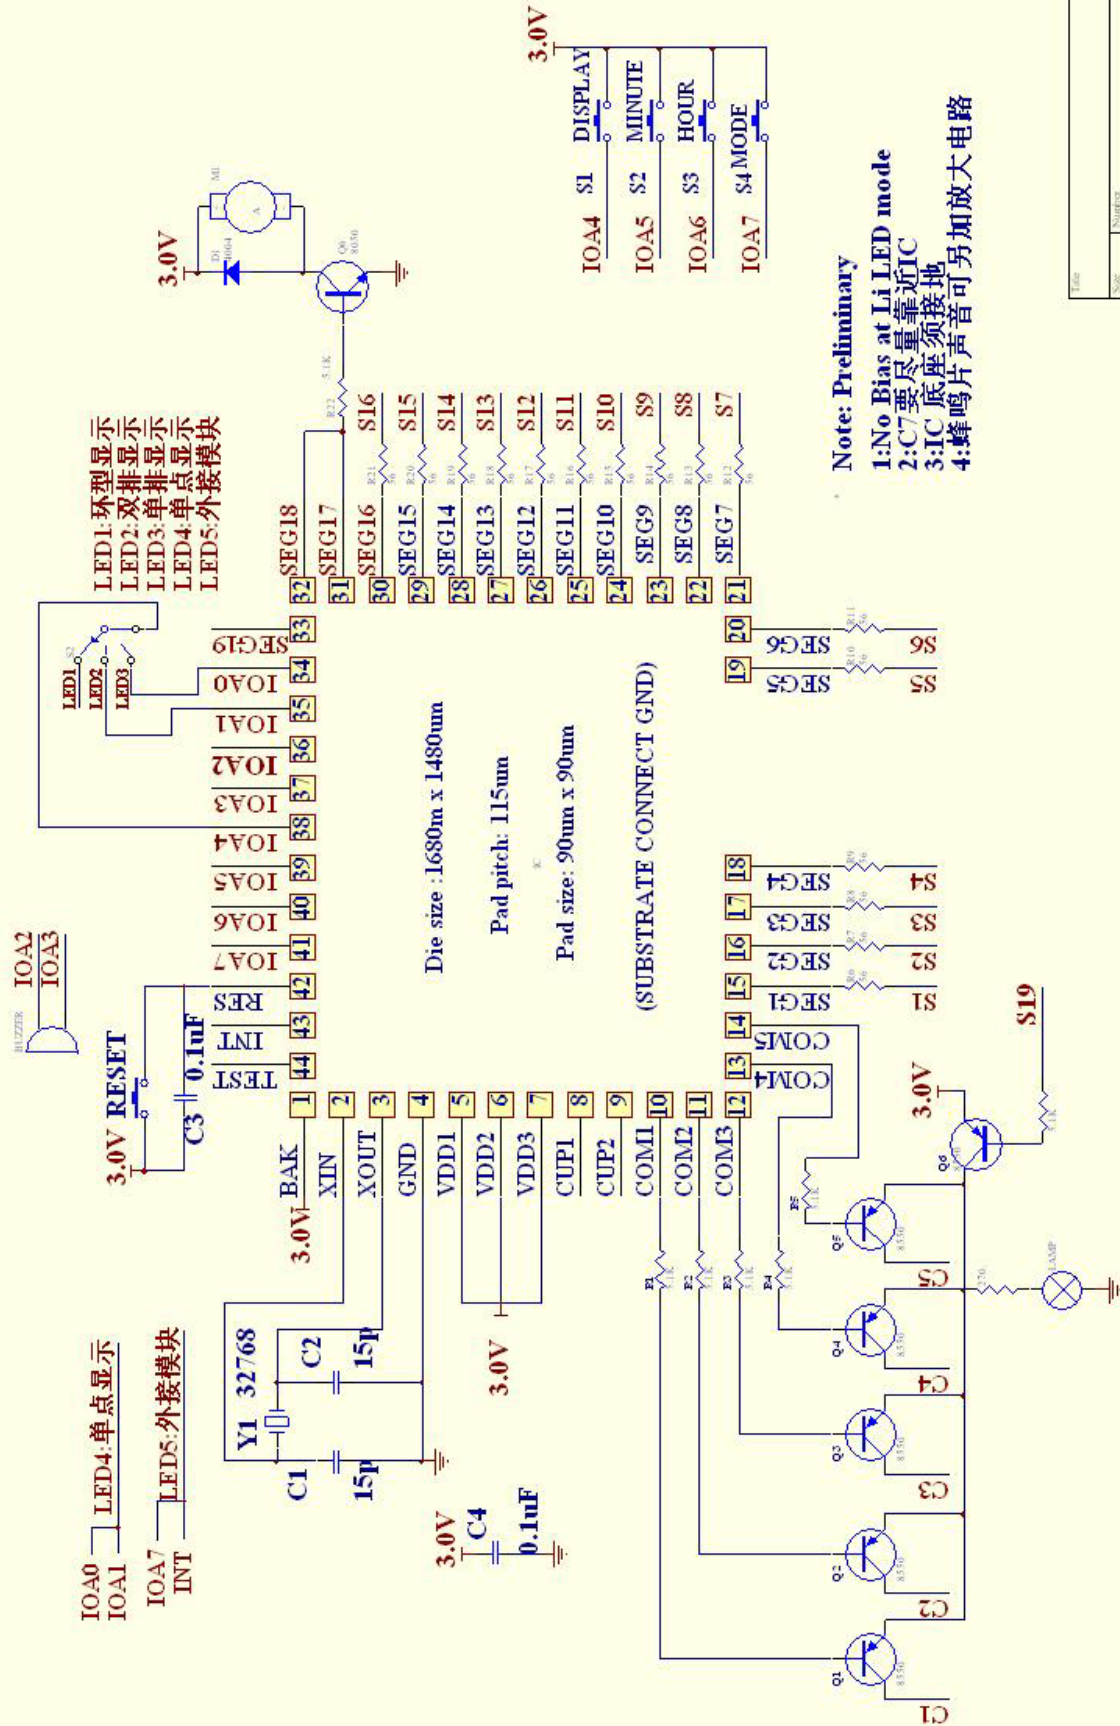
3.0V
S1 DISPLAY
S2 MINUTE
S3 HOUR
S4 MODE
IOA4
IOA5
IOA6
IOA7

Note: Preliminary
1:No Bias at Li LED mode
2:C7要尽量靠近IC
3:IC底座须接地
4:蜂鸣片声音可另加放大电路

3.0V
D1
M1
Q6
R22
S16 S15 S14 S13 S12 S11 S10 S9 S8 S7

LED1:环型显示
LED2:双排显示
LED3:单排显示
LED4:单点显示
LED5:外接模块

SEG18 SEG17 SEG16 SEG15 SEG14 SEG13 SEG12 SEG11 SEG10 SEG9 SEG8 SEG7
32 31 30 29 28 27 26 25 24 23 22 21

33 SEG19
34 IOA0
35 IOA1
36 IOA2
37 IOA3
38 IOA4
39 IOA5
40 IOA6
41 IOA7
42 RES
43 INT
44 TEST

20 SEG6 S6
19 SEG5 S5
18 SEG4 S4
17 SEG3 S3
16 SEG2 S2
15 SEG1 S1
14 COM5
13 COM4

LED1
LED2
LED3

Die size :1680m x 1480um
Pad pitch: 115um
Pad size: 90um x 90um
(SUBSTRATE CONNECT GND)

IOA2
IOA3
BUZZER
3.0V RESET
C3 0.1uF

1 BAK
2 XIN
3 XOUT
4 GND
5 VDD1
6 VDD2
7 VDD3
8 CUP1
9 CUP2
10 COM1
11 COM2
12 COM3

3.0V
S19
3.0V
Q6
Q5
R5
R1 R2 R3 R4
C5
LAMP
Q4
C4
Q3
C3
Q2
C2
Q1
C1

Y1 32768
C2 15p
C1 15p
3.0V
3.0V C4 0.1uF

IOA0
IOA1
LED4:单点显示
IOA7
INT
LED5:外接模块